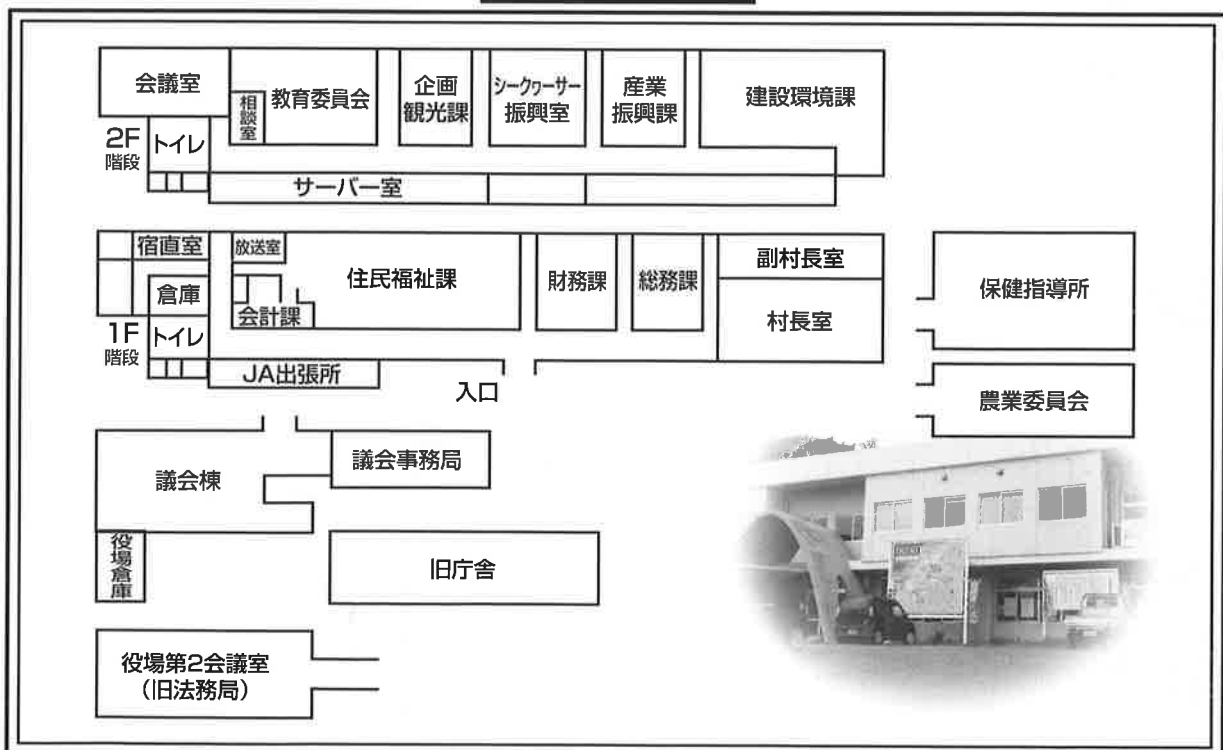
会議室
相談室
教育委員会
企画観光課
シークヮーサー振興室
産業振興課
建設環境課
2F 階段
トイレ
サーバー室

宿直室
放送室
住民福祉課
財務課
総務課
副村長室
保健指導所
倉庫
会計課
村長室
1F 階段
トイレ
JA出張所
入口
農業委員会
議会事務局
議会棟
役場倉庫
旧庁舎
役場第2会議室（旧法務局）